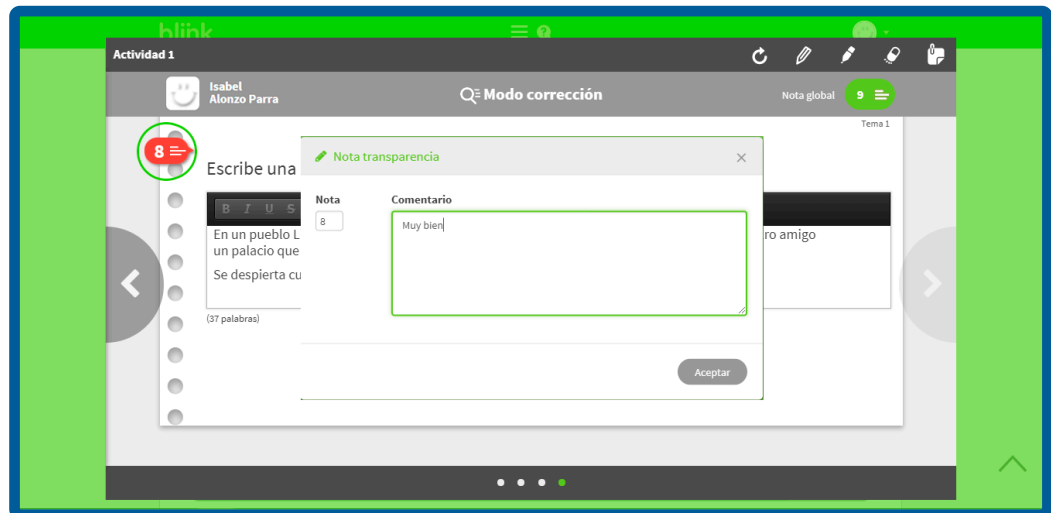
blink

Actividad 1

Isabel
Alonzo Parra

Modo corrección

Nota global 9

Tema 1

8

Escribe una

B I U S

En un pueblo L
un palacio que

Se despierta cu

ro amigo

(37 palabras)

Nota transparencia

Nota
8

Comentario
Muy bien

Aceptar